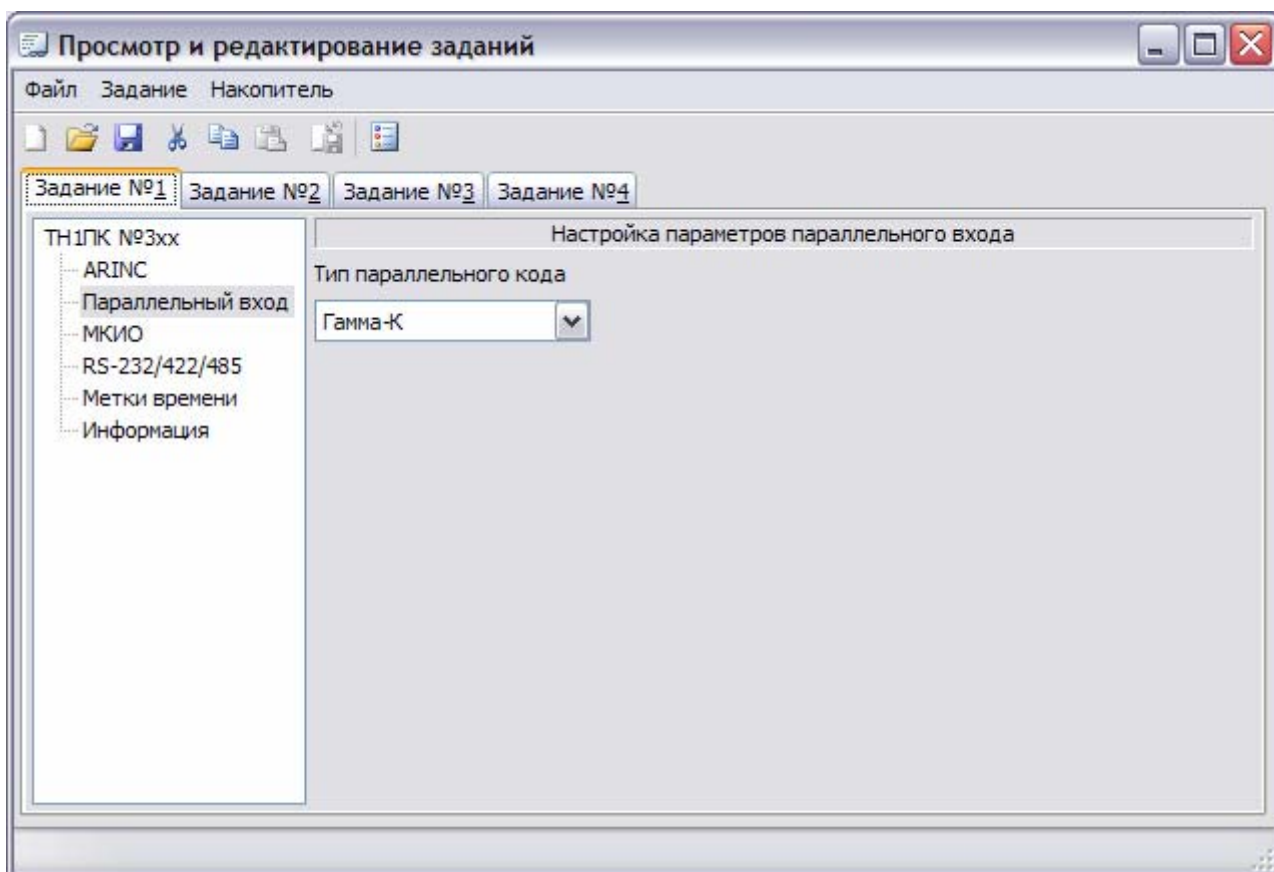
Просмотр и редактирование заданий

Файл Задание Накопитель

Задание №1 Задание №2 Задание №3 Задание №4

ТН1ПК №3xx
ARINC
Параллельный вход
МКИО
RS-232/422/485
Метки времени
Информация

Настройка параметров параллельного входа

Тип параллельного кода

Гамма-К